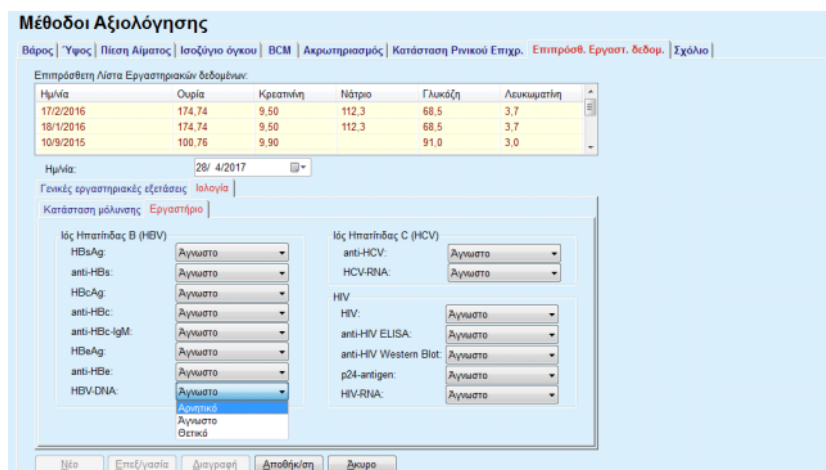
Μέθοδοι Αξιολόγησης

Βάρος | Ύψος | Πίεση Αίματος | Ισοζύγιο όγκου | BCM | Ακρωτηριασμός | Κατάσταση Ρινικού Επιχρ. | Επιπρόσθ. Εργαστ. δεδομ. | Σχόλιο

Επιπρόσθετη Λίστα Εργαστηριακών δεδομένων:

| Ημ/νία | Ουρία | Κρεατινίνη | Νάτριο | Γλυκόζη | Λευκωματίνη |
|---|---|---|---|---|---|
| 17/2/2016 | 174,74 | 9,50 | 112,3 | 68,5 | 3,7 |
| 18/1/2016 | 174,74 | 9,50 | 112,3 | 68,5 | 3,7 |
| 10/9/2015 | 100,76 | 9,90 | | 91,0 | 3,0 |

Ημ/νία: 28/ 4/2017

Γενικές εργαστηριακές εξετάσεις | Ιολογία

Κατάσταση μόλυνσης | Εργαστήριο

Ιός Ηπατίτιδας Β (HBV)
HBsAg: Άγνωστο
anti-HBs: Άγνωστο
HBcAg: Άγνωστο
anti-HBc: Άγνωστο
anti-HBc-IgM: Άγνωστο
HBeAg: Άγνωστο
anti-HBe: Άγνωστο
HBV-DNA: Άγνωστο
Αρνητικό
Άγνωστο
Θετικό

Ιός Ηπατίτιδας C (HCV)
anti-HCV: Άγνωστο
HCV-RNA: Άγνωστο

HIV
HIV: Άγνωστο
anti-HIV ELISA: Άγνωστο
anti-HIV Western Blot: Άγνωστο
p24-antigen: Άγνωστο
HIV-RNA: Άγνωστο

Νέο | Επεξ/γασία | Διαγραφή | Αποθήκ/ση | Άκυρο